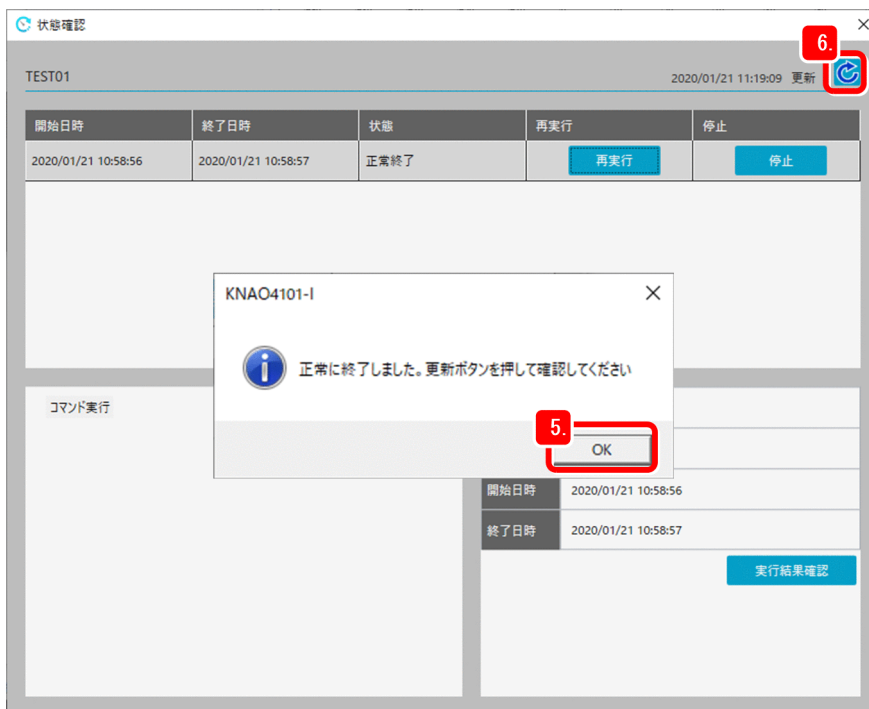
状態確認

TEST01

2020/01/21 11:19:09 更新

6.

| 開始日時 | 終了日時 | 状態 | 再実行 | 停止 |
|---|---|---|---|---|
| 2020/01/21 10:58:56 | 2020/01/21 10:58:57 | 正常終了 | 再実行 | 停止 |

KNAO4101-I

正常に終了しました。更新ボタンを押して確認してください

5.

OK

コマンド実行

| 開始日時 | 2020/01/21 10:58:56 |
|---|---|
| 終了日時 | 2020/01/21 10:58:57 |

実行結果確認